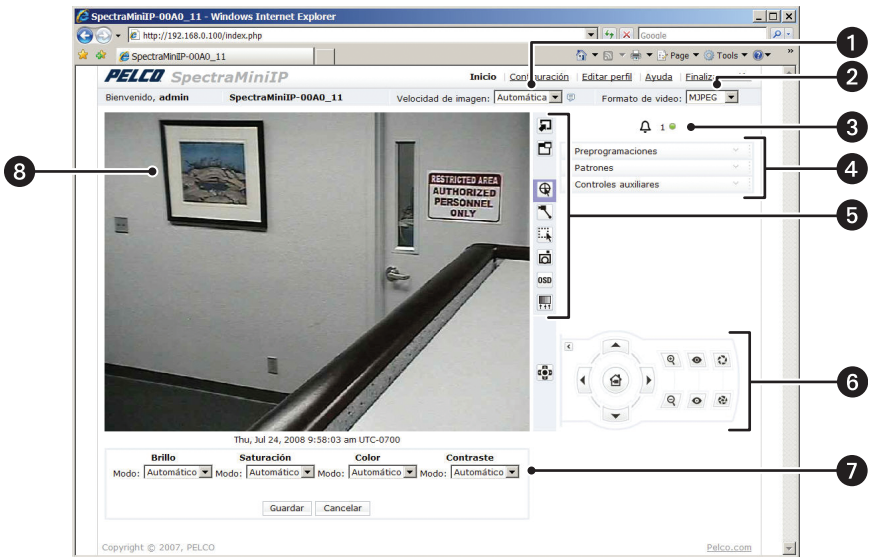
SpectraMiniIP-00A0_11 - Windows Internet Explorer

http://192.168.0.100/index.php

Google

SpectraMiniIP-00A0_11

Page ▾ Tools ▾

PELCO SpectraMiniIP

Inicio | Configuración | Editar perfil | Ayuda | Finalizar

Bienvenido, admin SpectraMiniIP-00A0_11 Velocidad de imagen: Automática Formato de video: MJPEG

1

Preprogramaciones

Patrones

Controles auxiliares

RESTRICTED AREA
AUTHORIZED
PERSONNEL
ONLY

OSD

Thu, Jul 24, 2008 9:58:03 am UTC-0700

| Brillo | Saturación | Color | Contraste |
|---|---|---|---|
| Modo: Automático | Modo: Automático | Modo: Automático | Modo: Automático |

Guardar Cancelar

Copyright © 2007, PELCO

Pelco.com

1
2
3
4
5
6
7
8